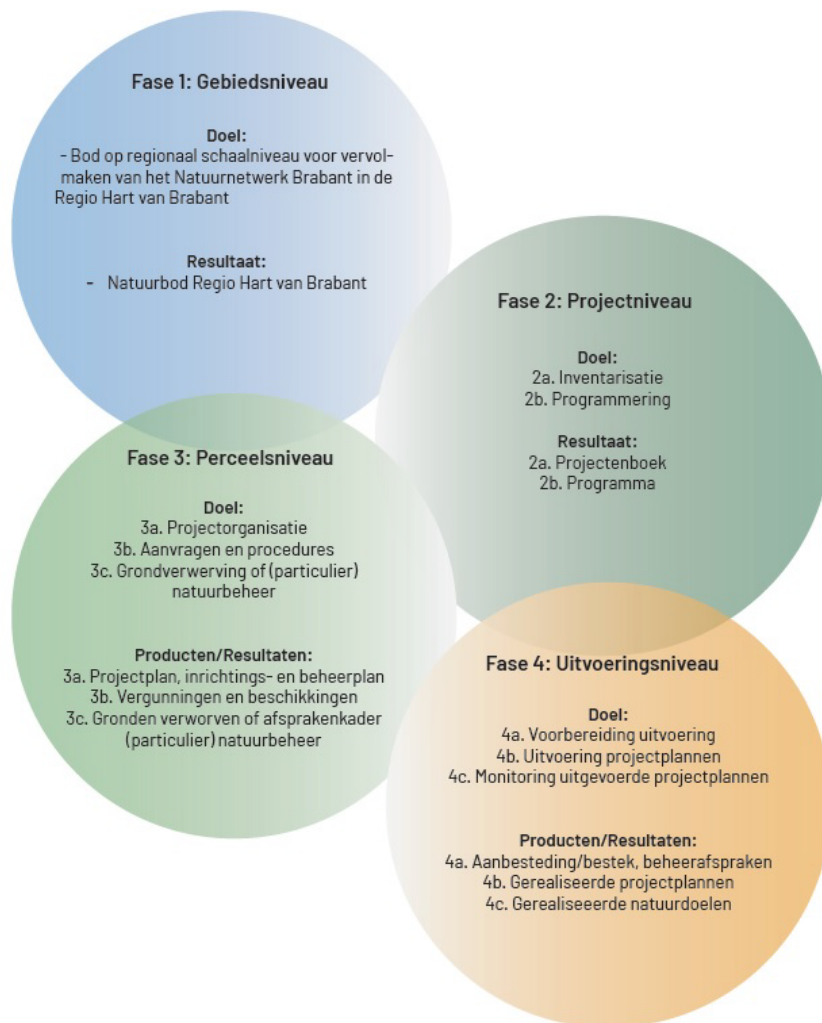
Fase 1: Gebiedsniveau

Doel:
- Bod op regionaal schaalniveau voor vervolmaken van het Natuurnetwerk Brabant in de Regio Hart van Brabant

Resultaat:
- Natuurbod Regio Hart van Brabant

Fase 2: Projectniveau

Doel:
2a. Inventarisatie
2b. Programmering

Resultaat:
2a. Projectenboek
2b. Programma

Fase 3: Perceelsniveau

Doel:
3a. Projectorganisatie
3b. Aanvragen en procedures
3c. Grondverwerving of (particulier) natuurbeheer

Producten/Resultaten:
3a. Projectplan, inrichtings- en beheerplan
3b. Vergunningen en beschikkingen
3c. Gronden verworven of afsprakenkader (particulier) natuurbeheer

Fase 4: Uitvoeringsniveau

Doel:
4a. Voorbereiding uitvoering
4b. Uitvoering projectplannen
4c. Monitoring uitgevoerde projectplannen

Producten/Resultaten:
4a. Aanbesteding/bestek, beheerafspraken
4b. Gerealiseerde projectplannen
4c. Gerealiseerde natuurdoelen